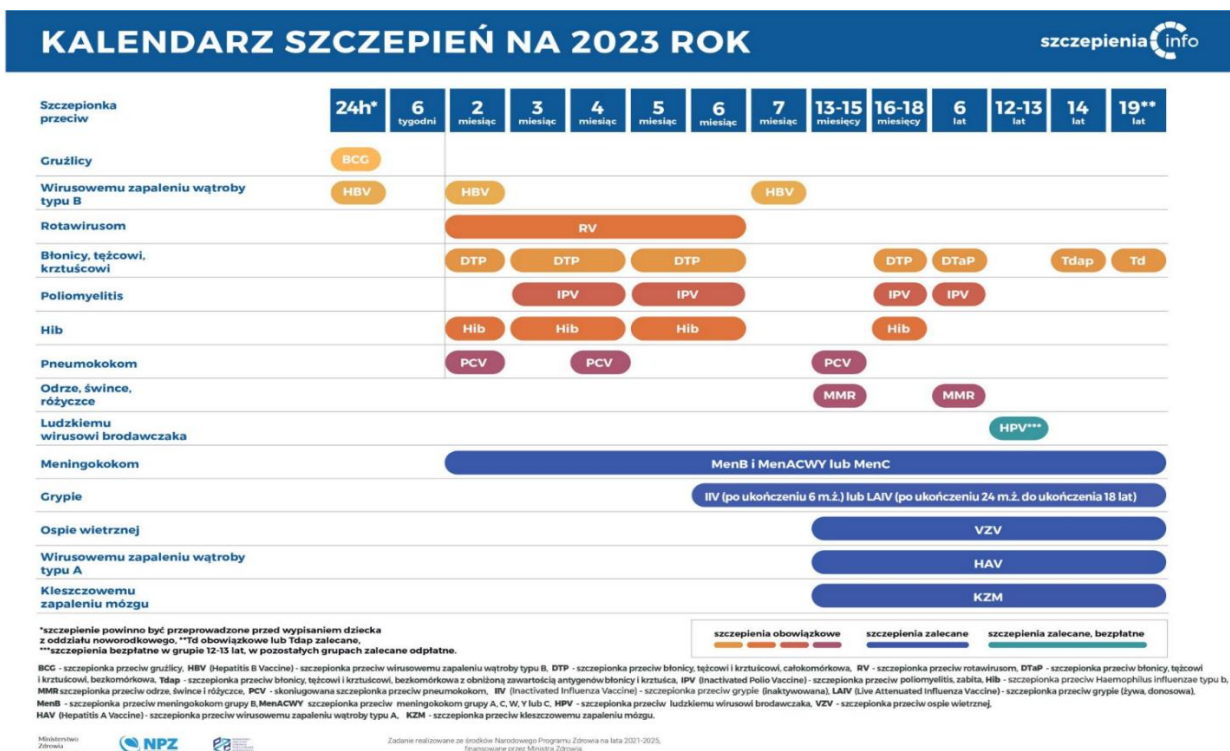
KALENDARZ SZCZEPIEŃ NA 2023 ROK

szczepienia info

| Szczepionka przeciw | 24h* | 6 tygodni | 2 miesiąc | 3 miesiąc | 4 miesiąc | 5 miesiąc | 6 miesiąc | 7 miesiąc | 13-15 miesięcy | 16-18 miesięcy | 6 lat | 12-13 lat | 14 lat | 19** lat |
|---|---|---|---|---|---|---|---|---|---|---|---|---|---|---|
| Gruźlicy | BCG | | | | | | | | | | | | | |
| Wirusowemu zapaleniu wątroby typu B | HBV | | HBV | | | | | HBV | | | | | | |
| Rotawirusom | | | RV | | | | | | | | | | | |
| Błonicy, tężcowi, krztuścowi | | | DTP | DTP | | DTP | | | | DTP | DTaP | | Tdap | Td |
| Poliomyelitis | | | | IPV | | IPV | | | | IPV | IPV | | | |
| Hib | | | Hib | Hib | | Hib | | | | Hib | | | | |
| Pneumokokom | | | PCV | | PCV | | | | PCV | | | | | |
| Odrze, śwince, różyczce | | | | | | | | | MMR | | MMR | | | |
| Ludzkiemu wirusowi brodawczaka | | | | | | | | | | | | HPV*** | | |
| Meningokokom | | | MenB i MenACWY lub MenC | | | | | | | | | | | |
| Grypie | | | | | | | IIV (po ukończeniu 6 m.ż.) lub LAIV (po ukończeniu 24 m.ż. do ukończenia 18 lat) | | | | | | | |
| Ospie wietrznej | | | | | | | | | VZV | | | | | |
| Wirusowemu zapaleniu wątroby typu A | | | | | | | | | HAV | | | | | |
| Kleszczowemu zapaleniu mózgu | | | | | | | | | KZM | | | | | |

*szczepienie powinno być przeprowadzone przed wypisaniem dziecka z oddziału noworodkowego, **Td obowiązkowe lub Tdap zalecane, ***szczepienia bezpłatne w grupie 12-13 lat, w pozostałych grupach zalecane odpłatne.

szczepienia obowiązkowe szczepienia zalecane szczepienia zalecane, bezpłatne

BCG - szczepionka przeciw gruźlicy, HBV (Hepatitis B Vaccine) - szczepionka przeciw wirusowemu zapaleniu wątroby typu B, DTP - szczepionka przeciw błonicy, tężcowi i krztuścowi, całokomórkowa, RV - szczepionka przeciw rotawirusom, DTaP - szczepionka przeciw błonicy, tężcowi i krztuścowi, bezkomórkowa, Tdap - szczepionka przeciw błonicy, tężcowi i krztuścowi, bezkomórkowa z obniżoną zawartością antygenów błonicy i krztuśca, IPV (Inactivated Polio Vaccine) - szczepionka przeciw poliomyelitis, zabita, Hib - szczepionka przeciw Haemophilus influenzae typu b, MMR szczepionka przeciw odrze, śwince i różyczce, PCV - skoniugowana szczepionka przeciw pneumokokom, IIV (Inactivated Influenza Vaccine) - szczepionka przeciw grypie (inaktywowana), LAIV (Live Attenuated Influenza Vaccine) - szczepionka przeciw grypie (żywa, donosowa), MenB - szczepionka przeciw meningokokom grupy B, MenACWY szczepionka przeciw meningokokom grupy A, C, W, Y lub C, HPV - szczepionka przeciw ludzkiemu wirusowi brodawczaka, VZV - szczepionka przeciw ospie wietrznej, HAV (Hepatitis A Vaccine) - szczepionka przeciw wirusowemu zapaleniu wątroby typu A, KZM - szczepionka przeciw kleszczowemu zapaleniu mózgu.

Ministerstwo Zdrowia NPZ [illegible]

Zadanie realizowane ze środków Narodowego Programu Zdrowia na lata 2021-2025, finansowane przez Ministra Zdrowia.